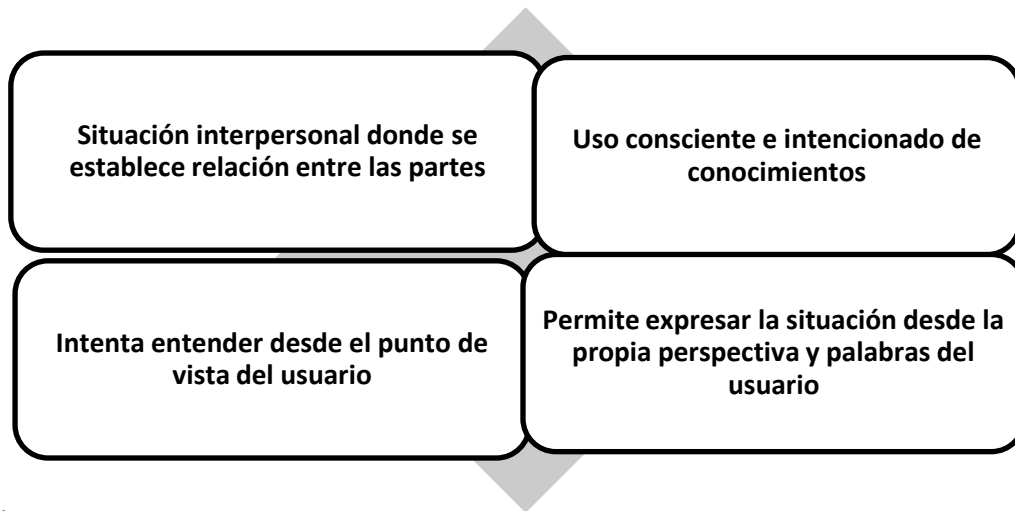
Situación interpersonal donde se establece relación entre las partes

Uso consciente e intencionado de conocimientos

Intenta entender desde el punto de vista del usuario

Permite expresar la situación desde la propia perspectiva y palabras del usuario